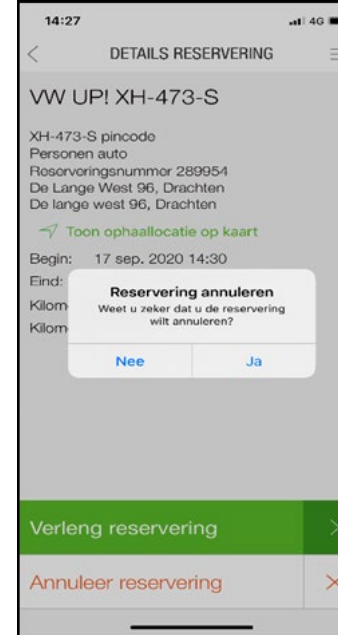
14:27

4G

DETAILS RESERVERING

VW UP! XH-473-S

XH-473-S pincode
Personen auto
Reserveringsnummer 289954
De Lange West 96, Drachten
De lange west 96, Drachten

Toon ophaallocatie op kaart

Begin: 17 sep. 2020 14:30
Eind:
Kilom
Kilom

Reservering annuleren
Weet u zeker dat u de reservering wilt annuleren?

Nee
Ja

Verleng reservering

Annuleer reservering